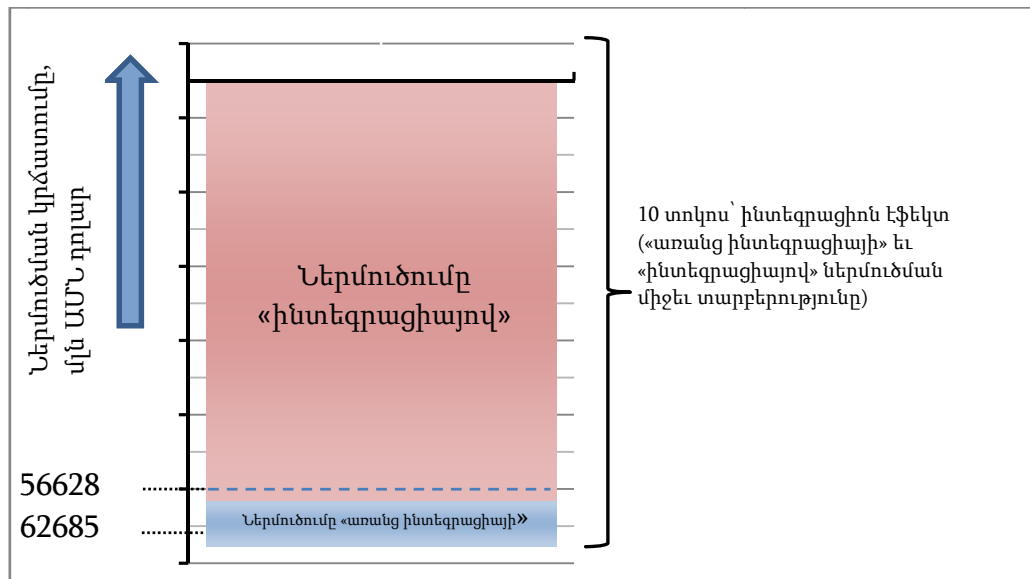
Ներմուծման կրճատումը, մլն ԱՄՆ դոլար

Ներմուծումը «ինտեգրացիայով»

10 տոկոս՝ ինտեգրացիոն էֆեկտ («առանց ինտեգրացիայի» եւ «ինտեգրացիայով» ներմուծման միջեւ տարբերությունը)

56628

62685

Ներմուծումը «առանց ինտեգրացիայի»